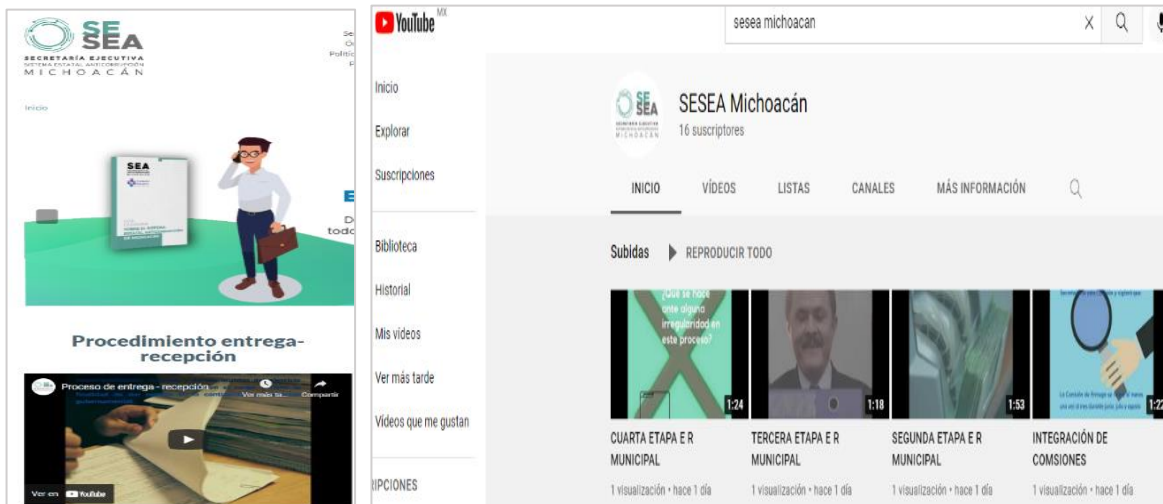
SE SEA
SECRETARÍA EJECUTIVA
SISTEMA ESTATAL ANTICORRUPCIÓN
MICHOACÁN

Se
O
Polític
P

Inicio

SEA

E
D
todo

Procedimiento entrega-recepción

Proceso de entrega - recepción
Ver más ta...
Compartir

Ver en YouTube

YouTube MX

sesea michoacan

Inicio
Explorar
Suscripciones
Biblioteca
Historial
Mis videos
Ver más tarde
Videos que me gustan
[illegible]IPCIONES

SESEA Michoacán
16 suscriptores

INICIO
VÍDEOS
LISTAS
CANALES
MÁS INFORMACIÓN

Subidas
REPRODUCIR TODO

¿Qué se hace ante alguna irregularidad en este proceso?
1:24
CUARTA ETAPA E R MUNICIPAL
1 visualización • hace 1 día

1:18
TERCERA ETAPA E R MUNICIPAL
1 visualización • hace 1 día

1:53
SEGUNDA ETAPA E R MUNICIPAL
1 visualización • hace 1 día

1:2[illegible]
INTEGRACIÓN DE COMSIONES
1 visualización • hace 1 día